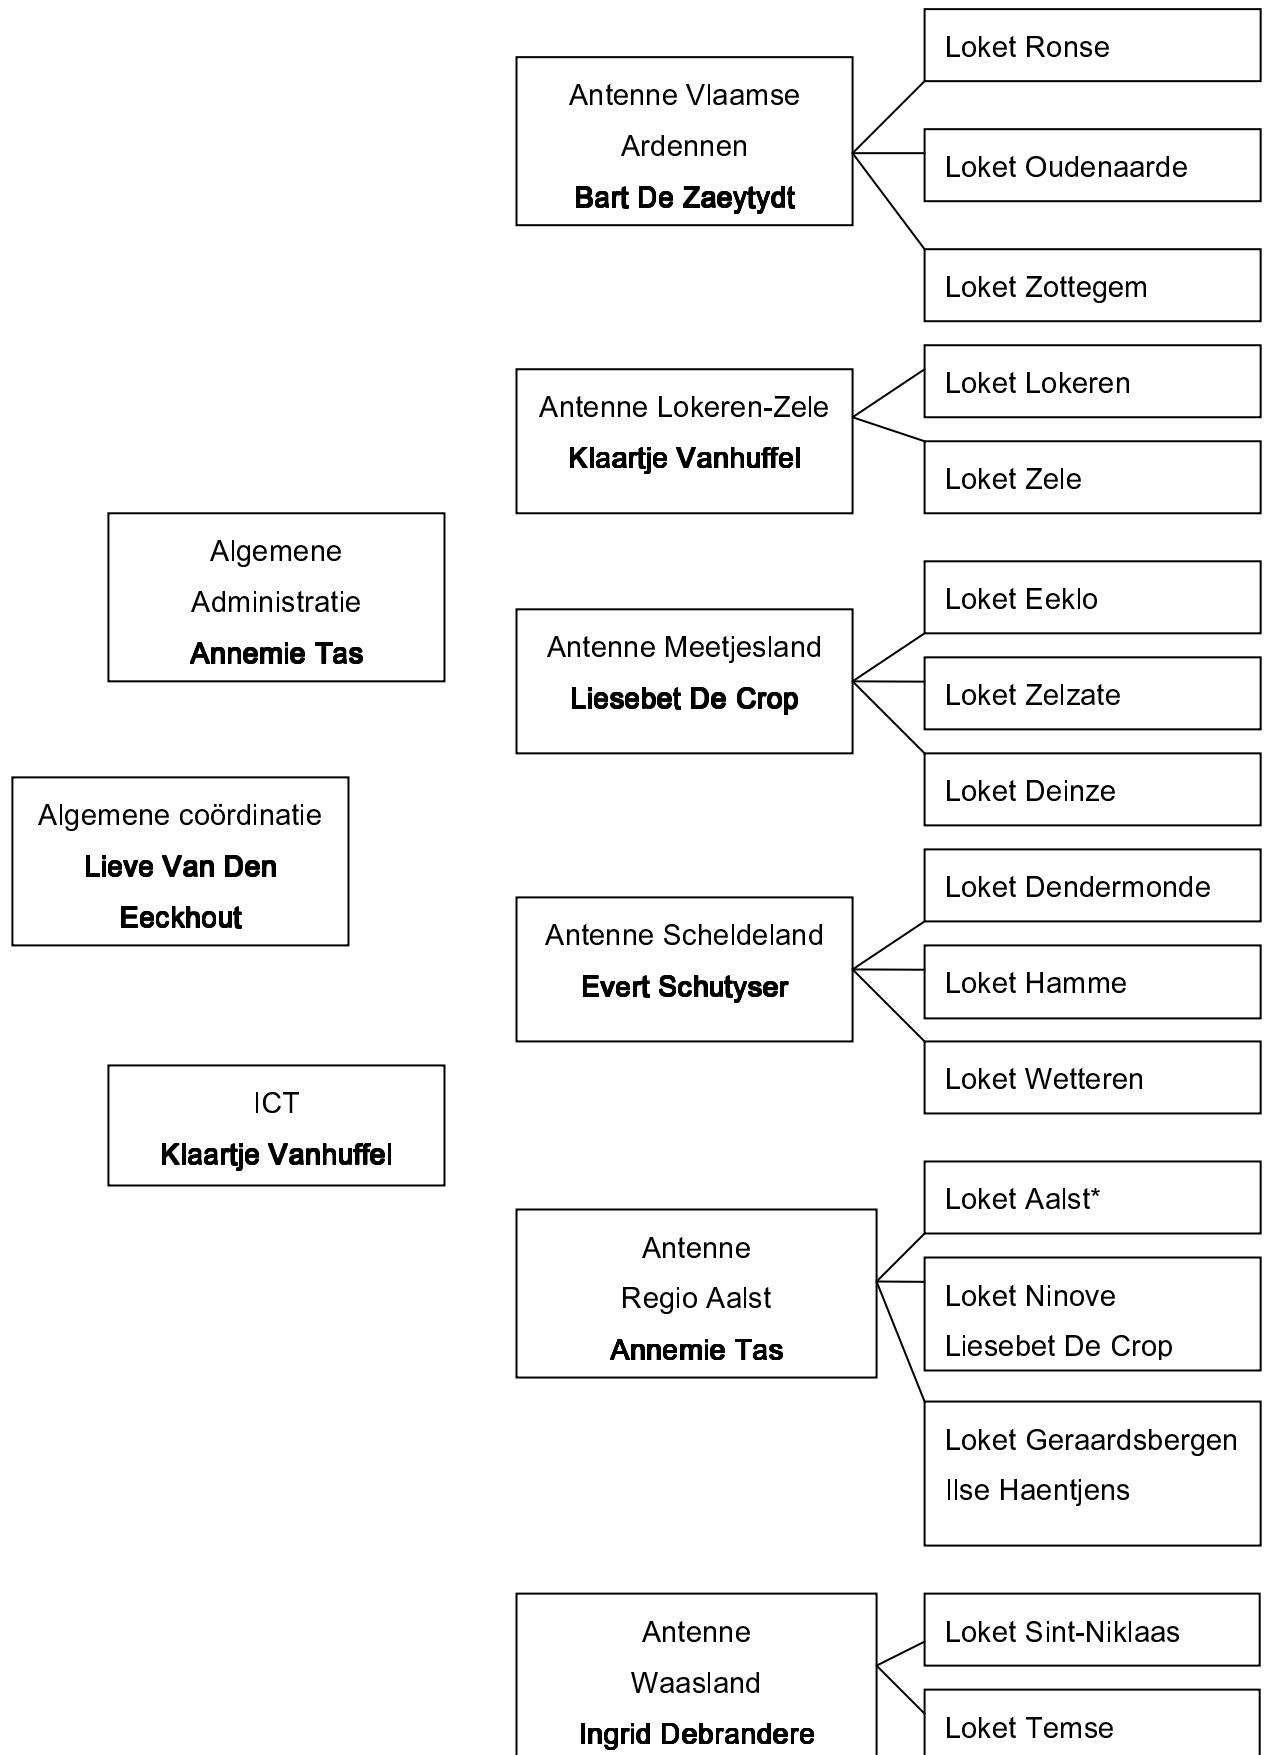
Antenne Vlaamse Ardennen
**Bart De Zaeytydt**

Loket Ronse

Loket Oudenaarde

Loket Zottegem

Antenne Lokeren-Zele
**Klaartje Vanhuffel**

Loket Lokeren

Loket Zele

Algemene Administratie
**Annemie Tas**

Antenne Meetjesland
**Liesebet De Crop**

Loket Eeklo

Loket Zelzate

Loket Deinze

Algemene coördinatie
**Lieve Van Den Eeckhout**

Antenne Scheldeland
**Evert Schutyser**

Loket Dendermonde

Loket Hamme

Loket Wetteren

ICT
**Klaartje Vanhuffel**

Antenne Regio Aalst
**Annemie Tas**

Loket Aalst*

Loket Ninove
Liesebet De Crop

Loket Geraardsbergen
Ilse Haentjens

Antenne Waasland
**Ingrid Debrandere**

Loket Sint-Niklaas

Loket Temse